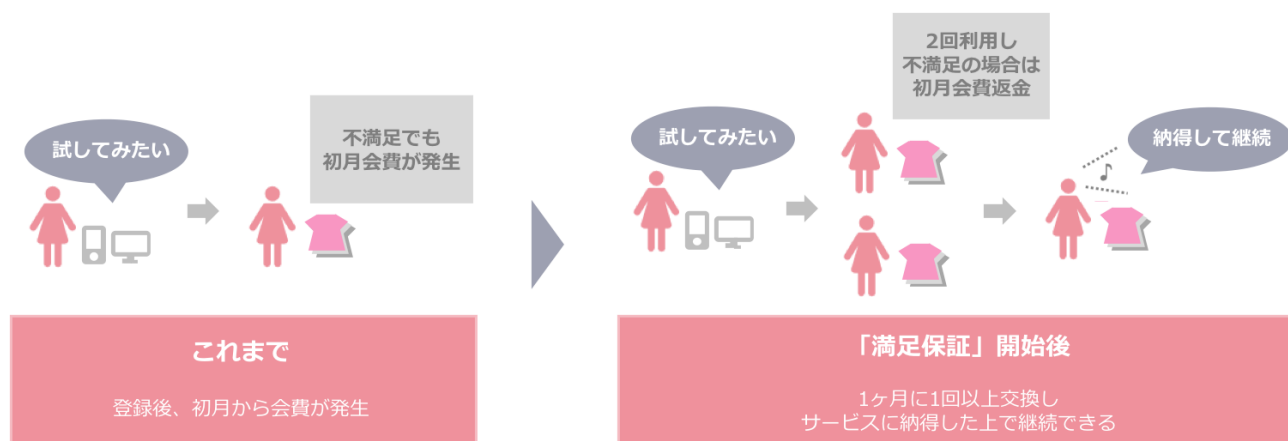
試してみたい

不満足でも
初月会費が発生

これまで

登録後、初月から会費が発生

試してみたい

2回利用し
不満足の場合は
初月会費返金

納得して継続

「満足保証」開始後

1ヶ月に1回以上交換し
サービスに納得した上で継続できる